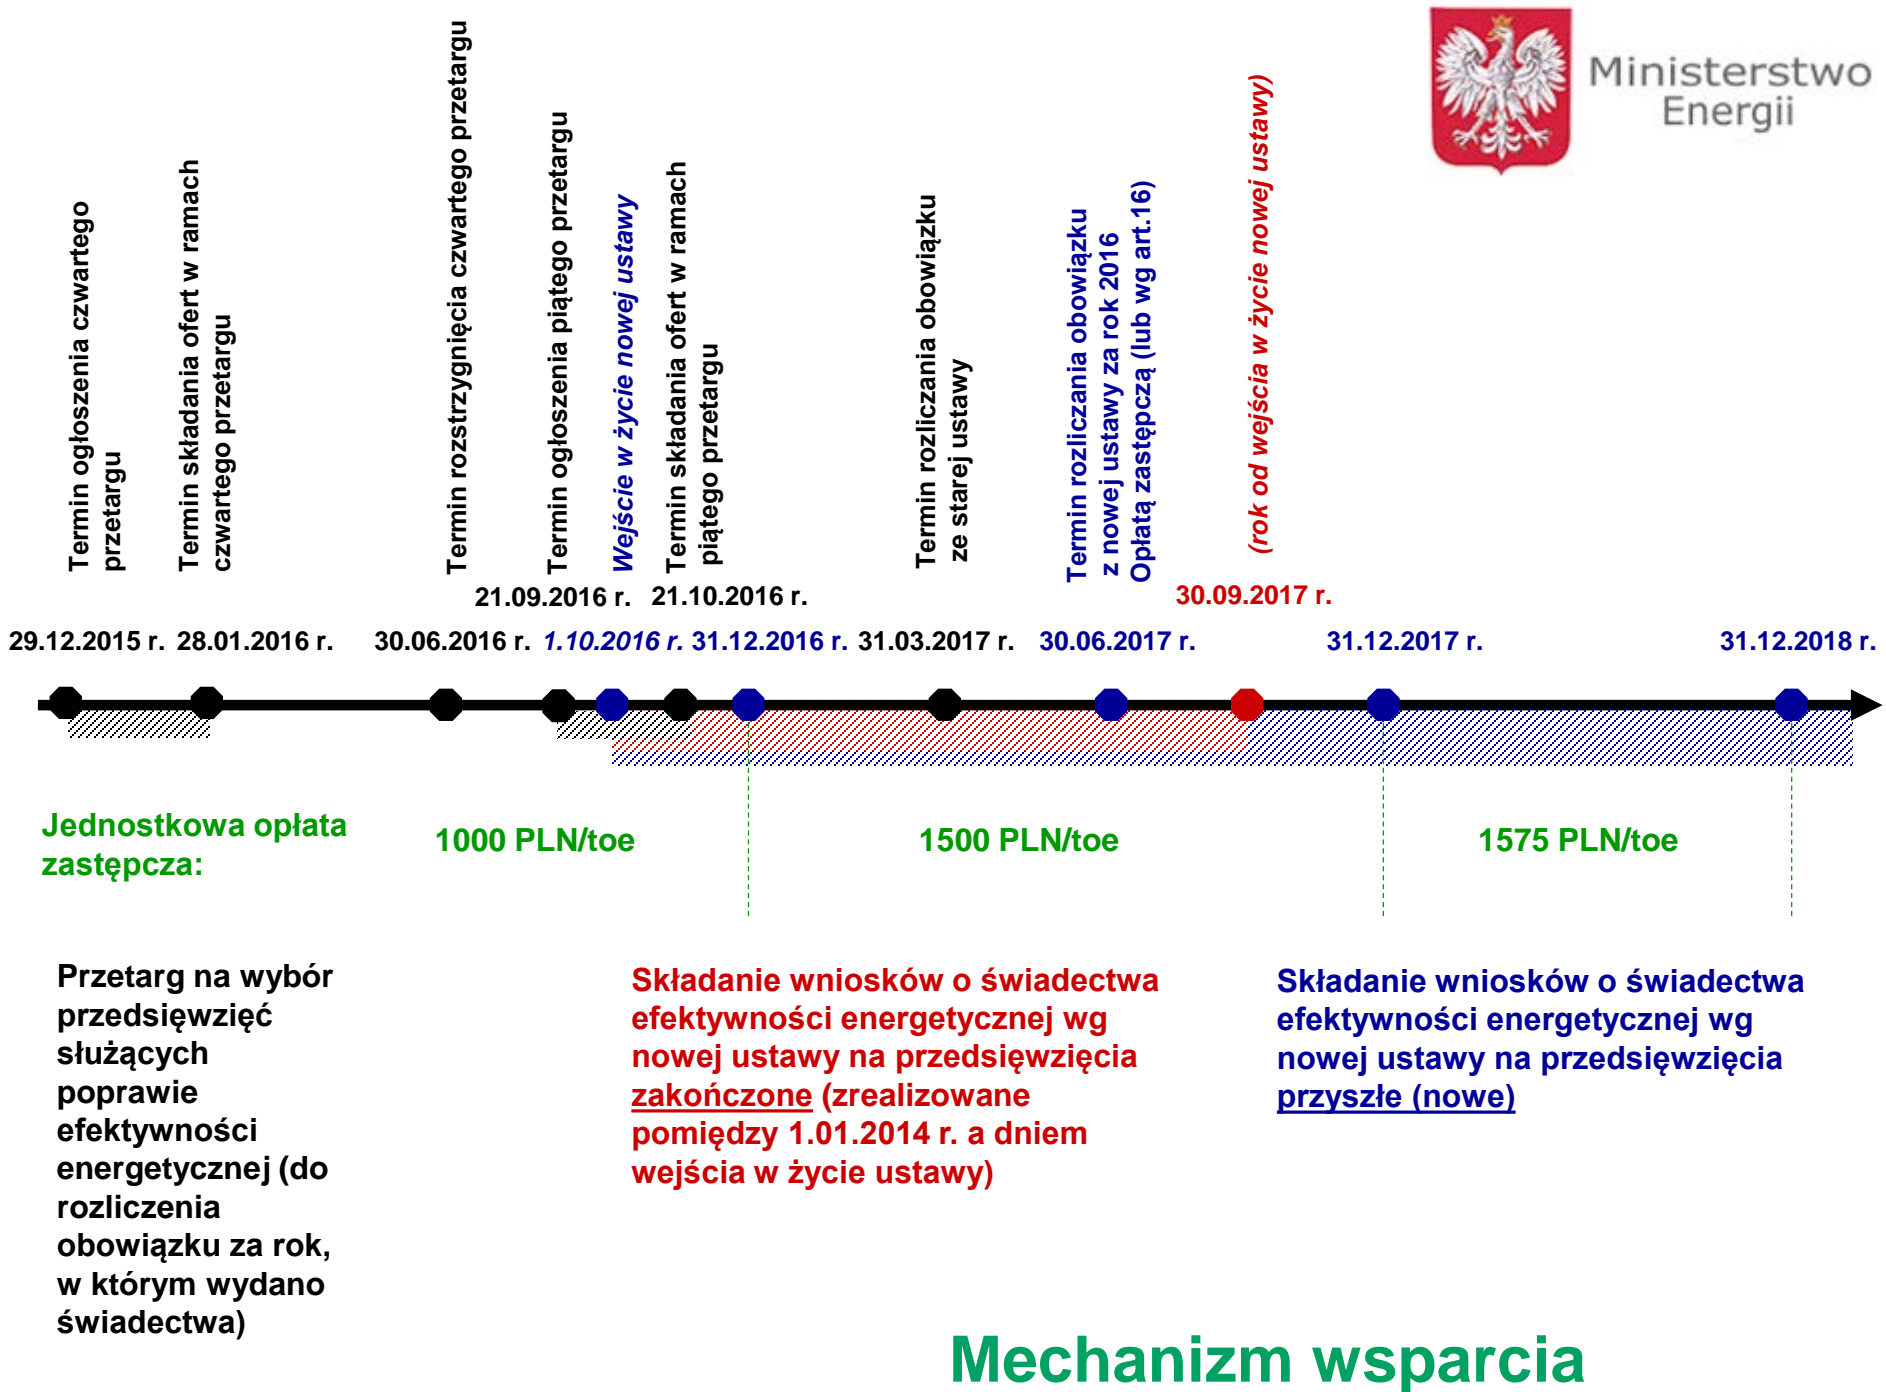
Ministerstwo Energii

Termin ogłoszenia czwartego przetargu

Termin składania ofert w ramach czwartego przetargu

Termin rozstrzygnięcia czwartego przetargu

Termin ogłoszenia piątego przetargu

Wejście w życie nowej ustawy

Termin składania ofert w ramach piątego przetargu

Termin rozliczania obowiązku ze starej ustawy

Termin rozliczania obowiązku z nowej ustawy za rok 2016 Opłatą zastępczą (lub wg art.16)

(rok od wejścia w życie nowej ustawy)

21.09.2016 r. 21.10.2016 r.

30.09.2017 r.

29.12.2015 r. 28.01.2016 r. 30.06.2016 r. 1.10.2016 r. 31.12.2016 r. 31.03.2017 r. 30.06.2017 r. 31.12.2017 r. 31.12.2018 r.

Jednostkowa opłata zastępcza:

1000 PLN/toe

1500 PLN/toe

1575 PLN/toe

Przetarg na wybór przedsięwzięć służących poprawie efektywności energetycznej (do rozliczenia obowiązku za rok, w którym wydano świadectwa)

Składanie wniosków o świadectwa efektywności energetycznej wg nowej ustawy na przedsięwzięcia zakończone (zrealizowane pomiędzy 1.01.2014 r. a dniem wejścia w życie ustawy)

Składanie wniosków o świadectwa efektywności energetycznej wg nowej ustawy na przedsięwzięcia przyszłe (nowe)

Mechanizm wsparcia